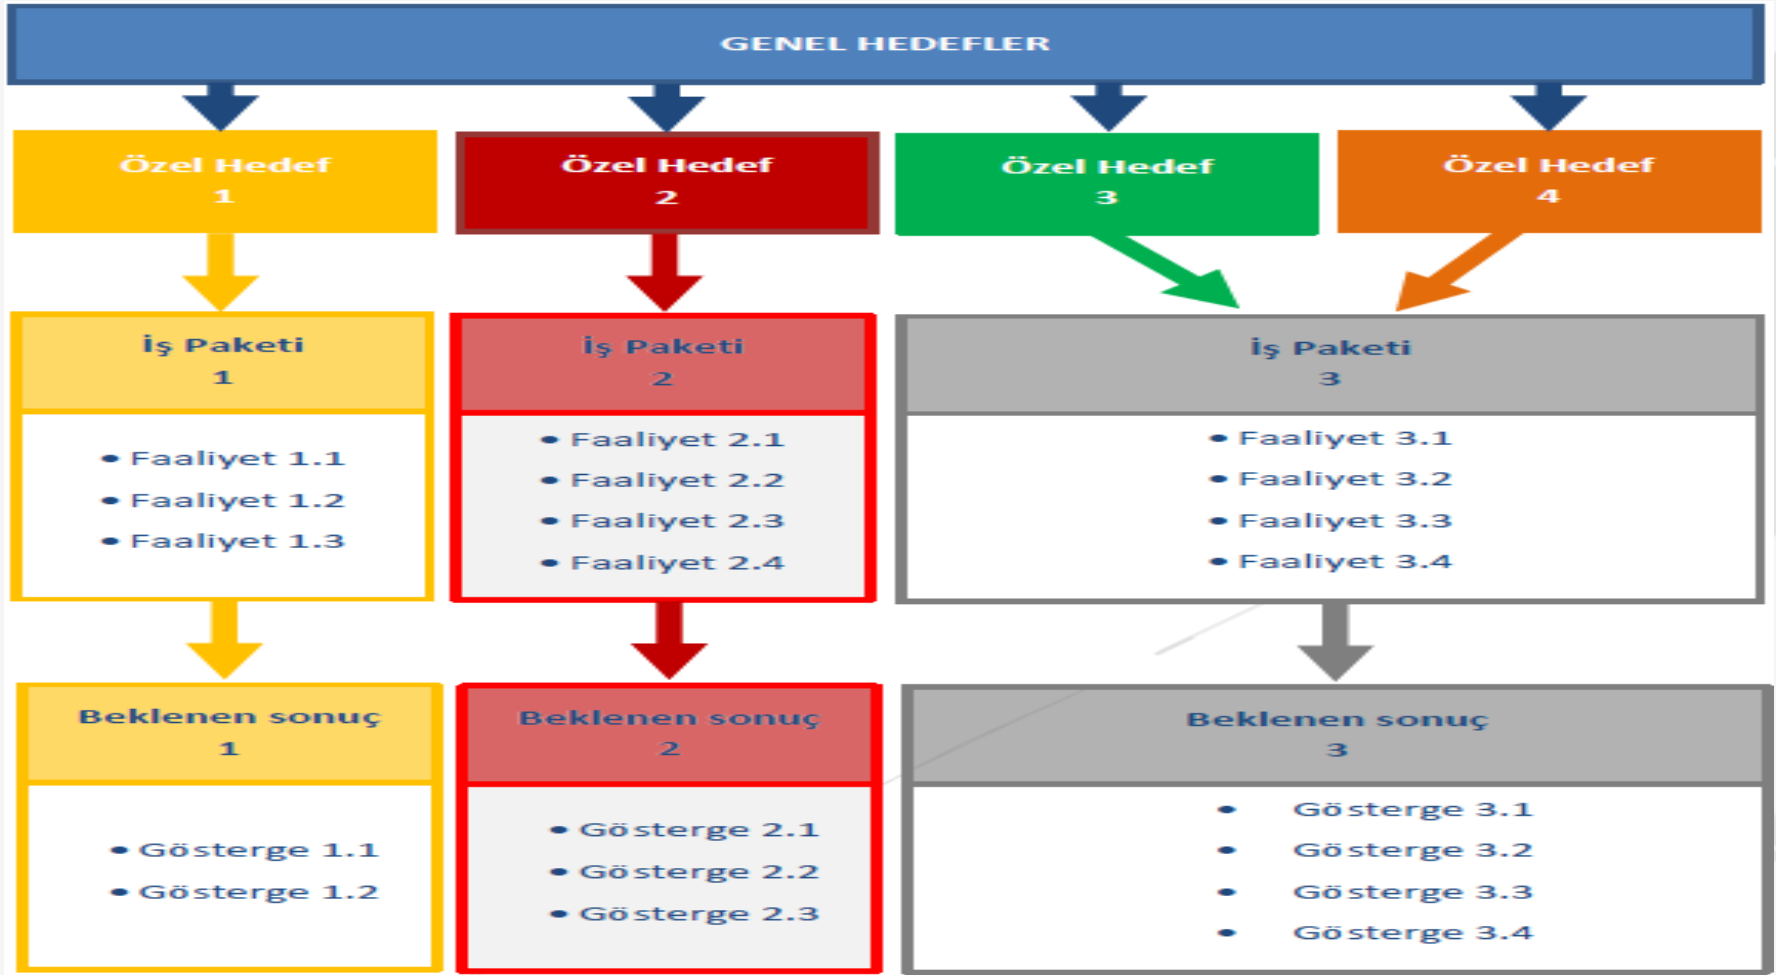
GENEL HEDEFLER

Özel Hedef 1

Özel Hedef 2

Özel Hedef 3

Özel Hedef 4

İş Paketi 1

- Faaliyet 1.1
- Faaliyet 1.2
- Faaliyet 1.3

İş Paketi 2

- Faaliyet 2.1
- Faaliyet 2.2
- Faaliyet 2.3
- Faaliyet 2.4

İş Paketi 3

- Faaliyet 3.1
- Faaliyet 3.2
- Faaliyet 3.3
- Faaliyet 3.4

Beklenen sonuç 1

- Gösterge 1.1
- Gösterge 1.2

Beklenen sonuç 2

- Gösterge 2.1
- Gösterge 2.2
- Gösterge 2.3

Beklenen sonuç 3

- Gösterge 3.1
- Gösterge 3.2
- Gösterge 3.3
- Gösterge 3.4